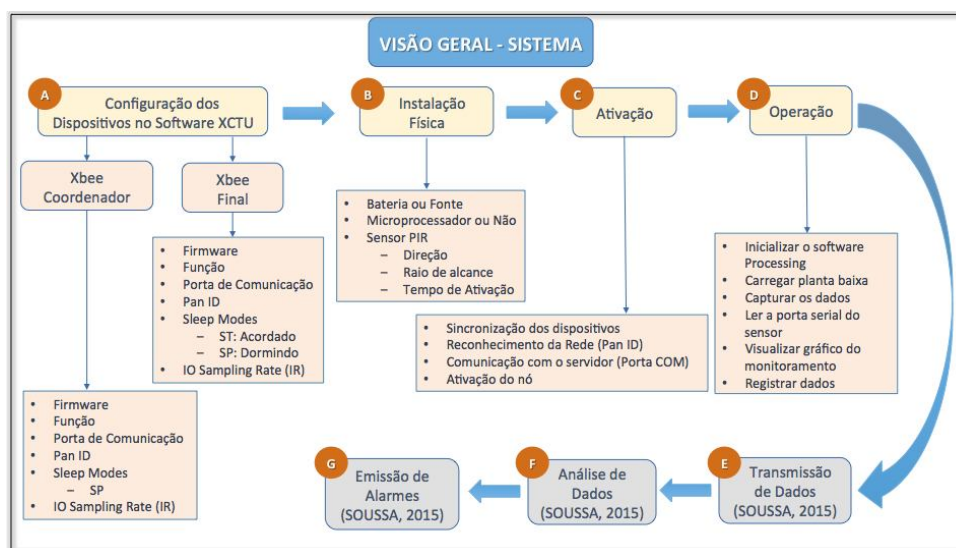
VISÃO GERAL - SISTEMA

A
Configuração dos Dispositivos no Software XCTU

B
Instalação Física

C
Ativação

D
Operação

Xbee Coordenador

Xbee Final

- Firmware
- Função
- Porta de Comunicação
- Pan ID
- Sleep Modes
  - ST: Acordado
  - SP: Dormindo
- IO Sampling Rate (IR)

- Bateria ou Fonte
- Microprocessador ou Não
- Sensor PIR
  - Direção
  - Raio de alcance
  - Tempo de Ativação

- Inicializar o software Processing
- Carregar planta baixa
- Capturar os dados
- Ler a porta serial do sensor
- Visualizar gráfico do monitoramento
- Registrar dados

- Sincronização dos dispositivos
- Reconhecimento da Rede (Pan ID)
- Comunicação com o servidor (Porta COM)
- Ativação do nó

- Firmware
- Função
- Porta de Comunicação
- Pan ID
- Sleep Modes
  - SP
- IO Sampling Rate (IR)

G
Emissão de Alarmes (SOUSSA, 2015)

F
Análise de Dados (SOUSSA, 2015)

E
Transmissão de Dados (SOUSSA, 2015)